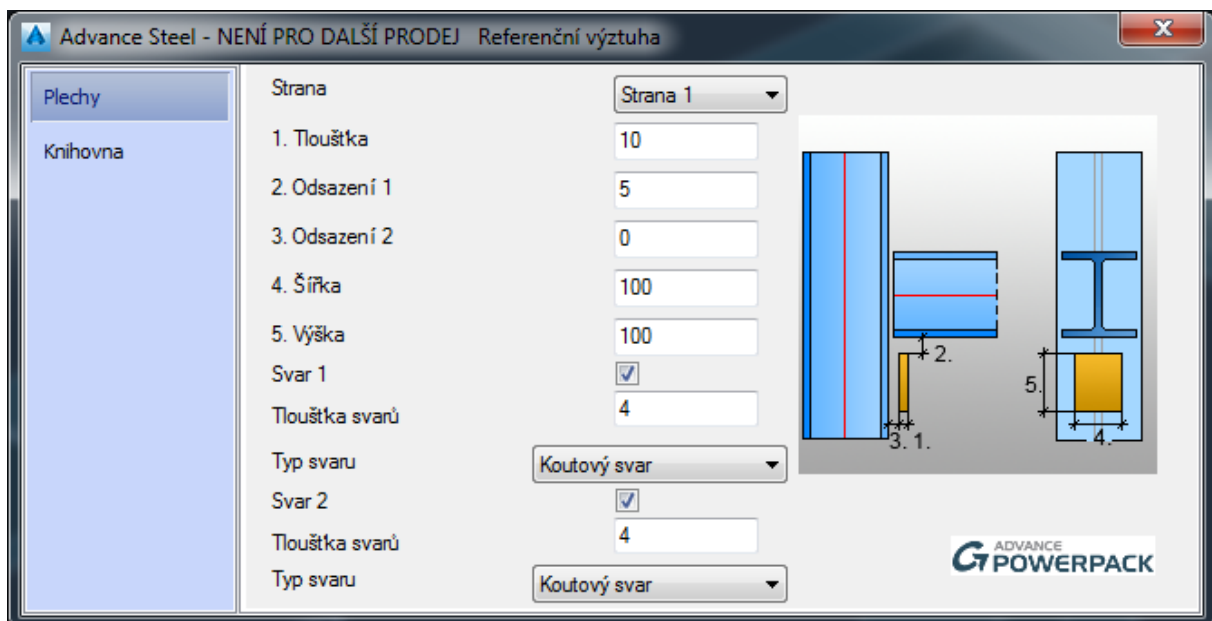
Advance Steel - NENÍ PRO DALŠÍ PRODEJ Referenční výztuha

Plechy
Knihovna

Strana
Strana 1
1. Tloušťka
10
2. Odsazení 1
5
3. Odsazení 2
0
4. Šířka
100
5. Výška
100
Svar 1
Tloušťka svarů
4
Typ svaru
Koutový svar
Svar 2
Tloušťka svarů
4
Typ svaru
Koutový svar

2.
5.
3. 1.
4.

ADVANCE POWERPACK